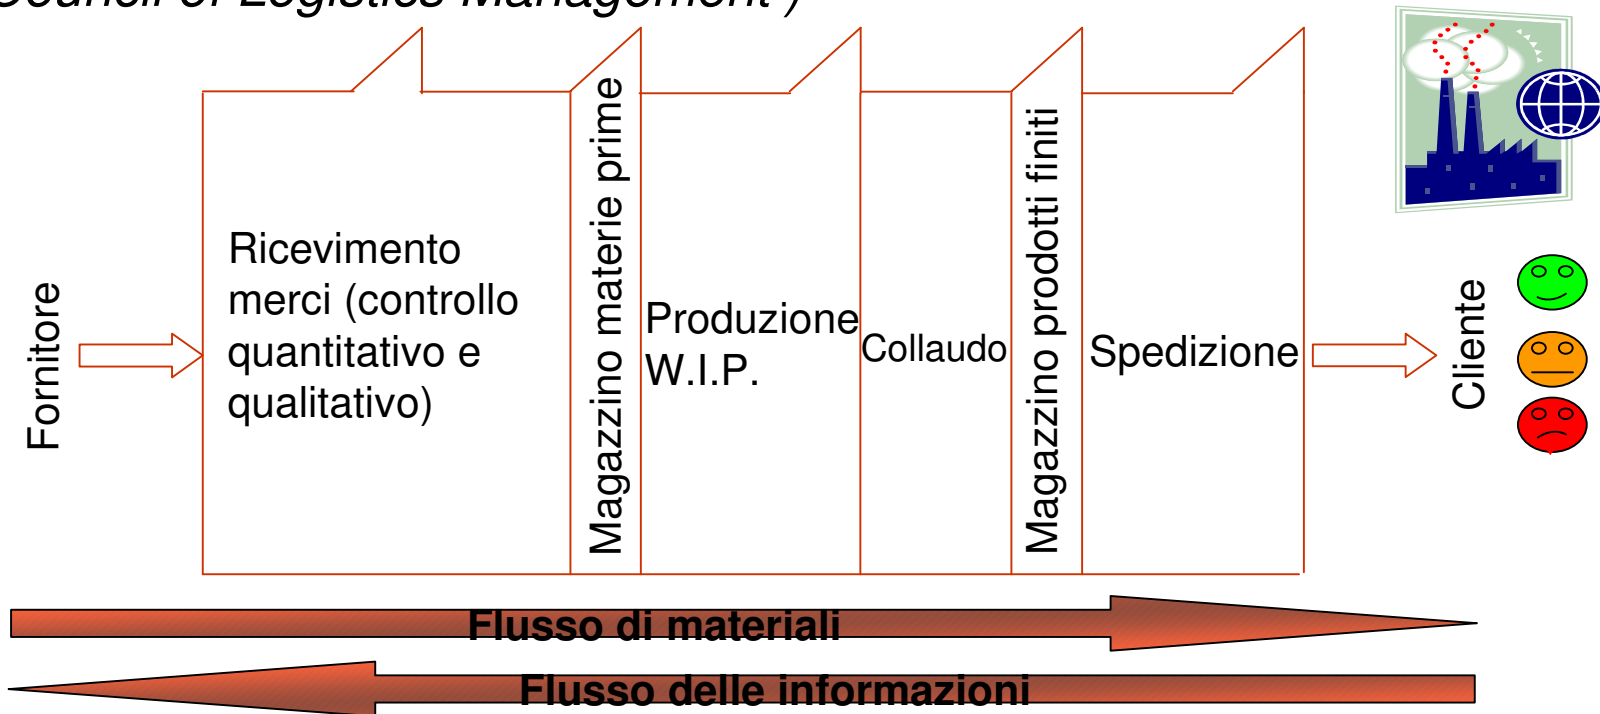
Council of Logistics Management")

Fornitore

Ricevimento merci (controllo quantitativo e qualitativo)

Magazzino materie prime

Produzione W.I.P.

Collaudo

Magazzino prodotti finiti

Spedizione

Cliente

Flusso di materiali

Flusso delle informazioni